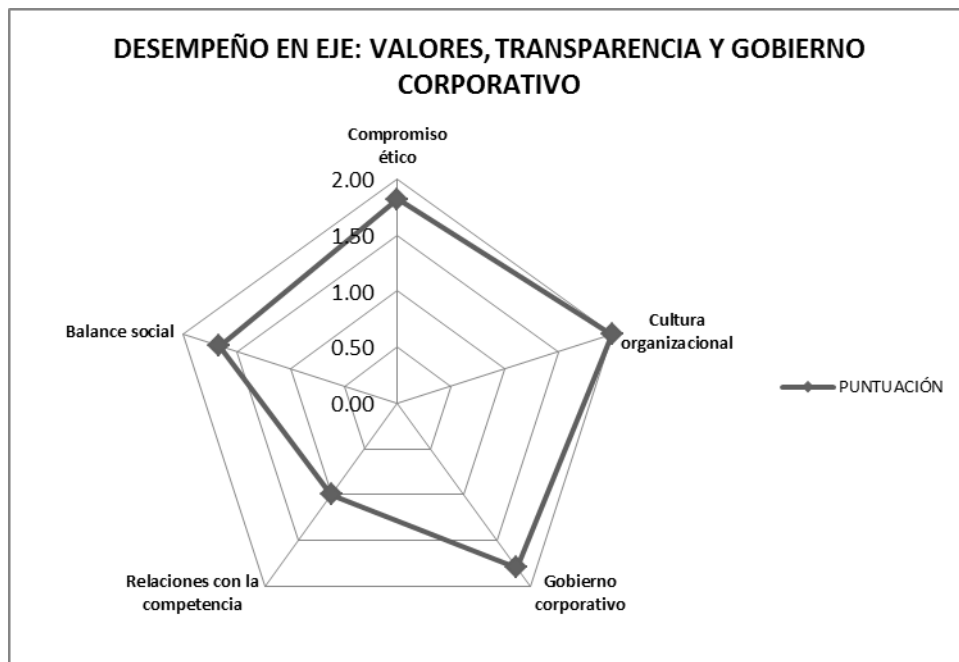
DESEMPEÑO EN EJE: VALORES, TRANSPARENCIA Y GOBIERNO CORPORATIVO

Compromiso ético

2.00
1.50
1.00
0.50
0.00

Cultura organizacional

Balance social

PUNTUACIÓN

Relaciones con la competencia

Gobierno corporativo